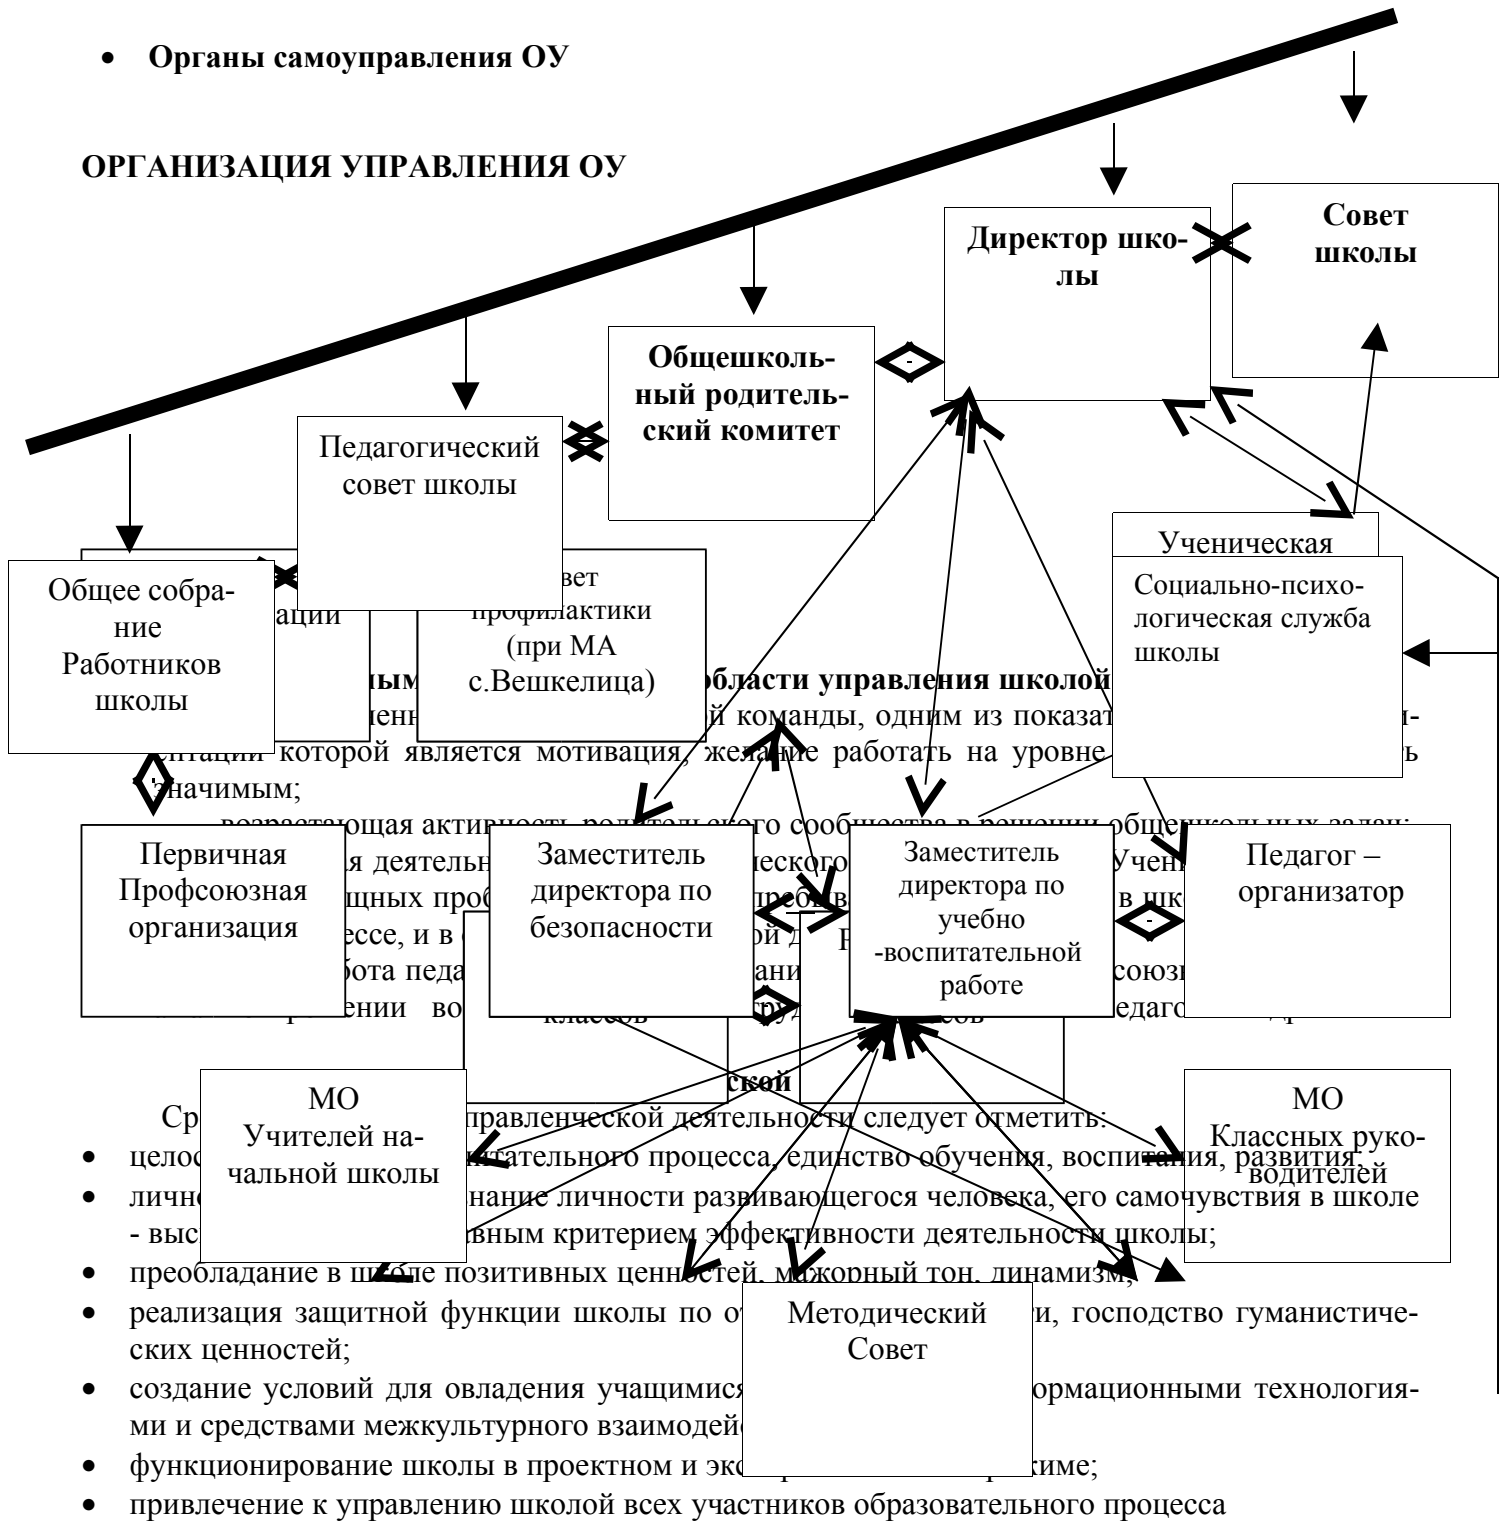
• Органы самоуправления ОУ

ОРГАНИЗАЦИЯ УПРАВЛЕНИЯ ОУ

Директор школы

Совет школы

Общешкольный родительский комитет

Педагогический совет школы

Ученическая

Социально-психологическая служба школы

Общее собрание Работников школы

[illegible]ации

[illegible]вет профилактики (при МА с.Вешкелица)

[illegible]ым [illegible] области управления школой
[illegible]енн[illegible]й команды, одним из показат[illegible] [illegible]ентации которой является мотивация, желание работать на уровне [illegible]ь значимым;
возрастающая активность родительского сообщества в решении общешкольных задач;
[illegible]я деятельн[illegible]еского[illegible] Учени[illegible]щных проб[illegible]преб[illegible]в шк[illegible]ессе, и в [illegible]й д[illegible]бота педа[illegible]ани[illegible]союз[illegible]рении во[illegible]клас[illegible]руд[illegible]сов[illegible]едаго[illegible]

Первичная Профсоюзная организация

Заместитель директора по безопасности

Заместитель директора по учебно -воспитательной работе

Педагог – организатор

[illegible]ской

МО Учителей начальной школы

МО Классных руководителей

Ср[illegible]правленческой деятельности следует отметить:
• целос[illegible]итательного процесса, единство обучения, воспитания, развития;
• личн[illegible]нание личности развивающегося человека, его самочувствия в школе - выс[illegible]вным критерием эффективности деятельности школы;
• преобладание в школе позитивных ценностей, мажорный тон, динамизм;
• реализация защитной функции школы по о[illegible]и, господство гуманистических ценностей;
• создание условий для овладения учащимися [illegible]ормационными технологиями и средствами межкультурного взаимодей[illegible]
• функционирование школы в проектном и экс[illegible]жиме;
• привлечение к управлению школой всех участников образовательного процесса

Методический Совет